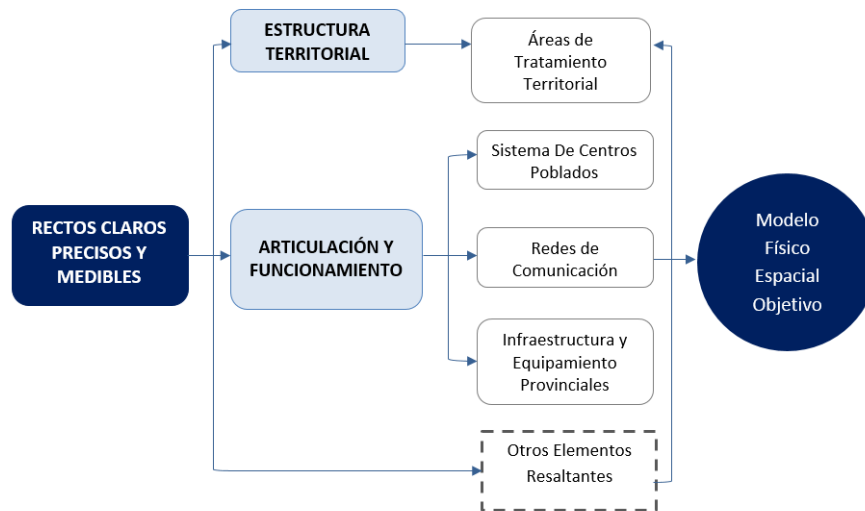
RECTOS CLAROS PRECISOS Y MEDIBLES

ESTRUCTURA TERRITORIAL

ARTICULACIÓN Y FUNCIONAMIENTO

Áreas de Tratamiento Territorial

Sistema De Centros Poblados

Redes de Comunicación

Infraestructura y Equipamiento Provinciales

Otros Elementos Resaltantes

Modelo Físico Espacial Objetivo